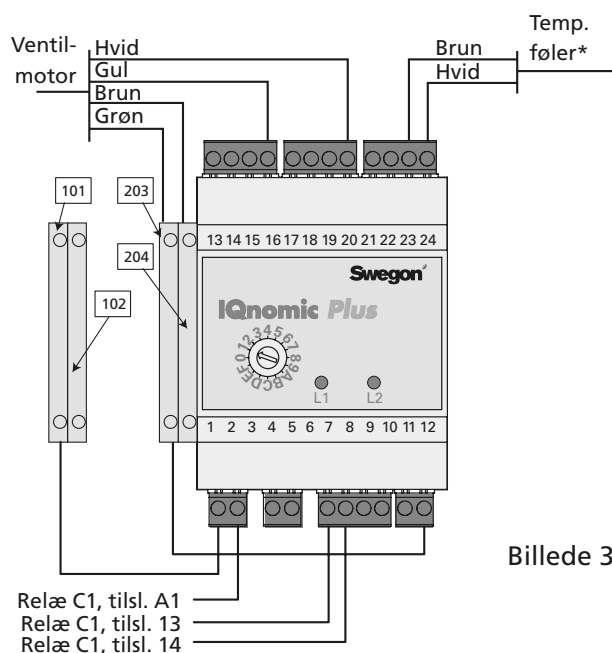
Ventilmotor
Hvid
Gul
Brun
Grøn

Temp. føler*
Brun
Hvid

101
102
203
204

13 14 15 16 17 18 19 20 21 22 23 24

Swegon

IQnomic Plus

0 1 2 3 4 5 6 7 8 9 A B C D E F

L1
L2

1 2 3 4 5 6 7 8 9 10 11 12

Billede 3

Relæ C1, tilsl. A1
Relæ C1, tilsl. 13
Relæ C1, tilsl. 14